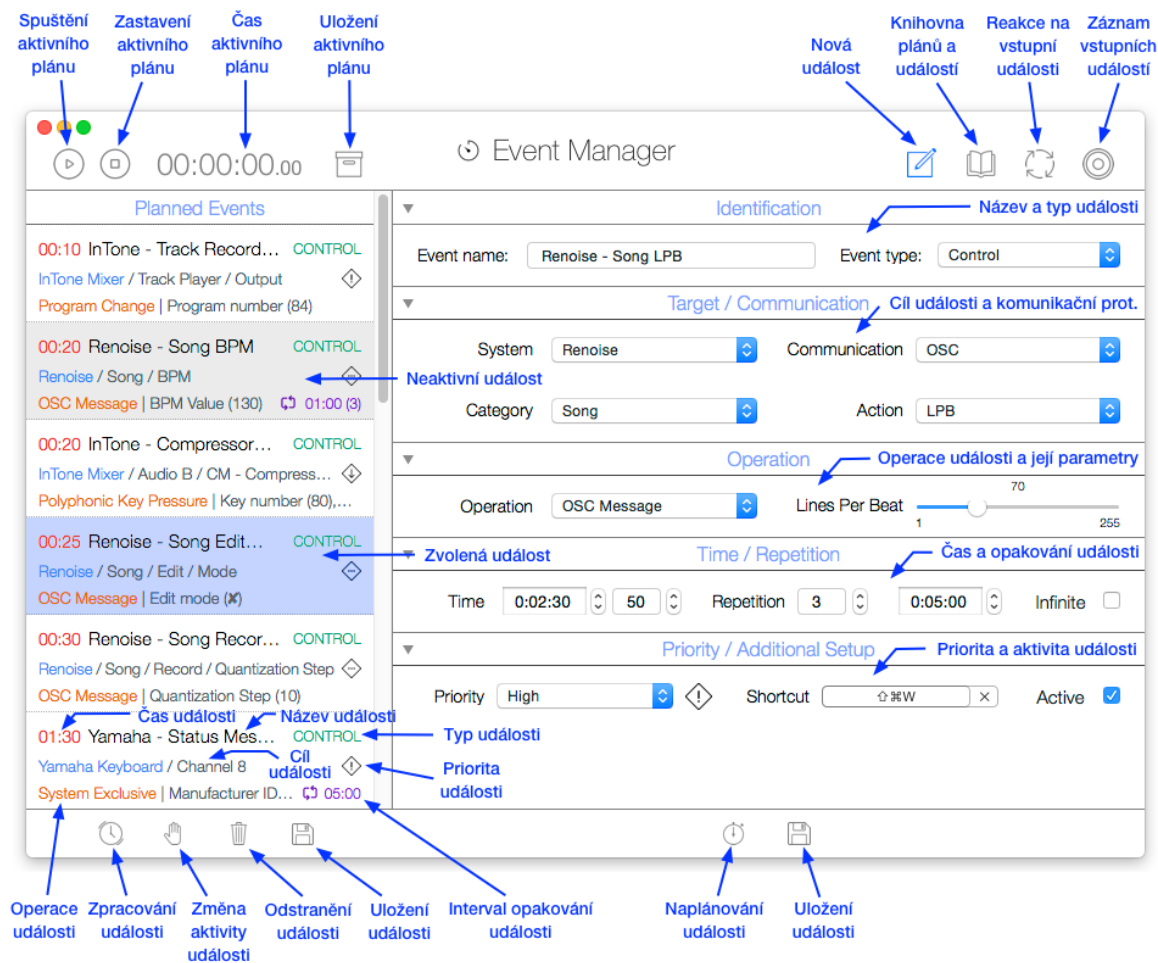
Spuštění aktivního plánu

Zastavení aktivního plánu

Čas aktivního plánu

Uložení aktivního plánu

Nová událost

Knihovna plánů a událostí

Reakce na vstupní události

Záznam vstupních událostí

00:00:00.00

Event Manager

Planned Events

00:10 InTone - Track Record… CONTROL
InTone Mixer / Track Player / Output
Program Change | Program number (84)

00:20 Renoise - Song BPM CONTROL
Renoise / Song / BPM
OSC Message | BPM Value (130) 01:00 (3)

00:20 InTone - Compressor… CONTROL
InTone Mixer / Audio B / CM - Compress…
Polyphonic Key Pressure | Key number (80),…

00:25 Renoise - Song Edit… CONTROL
Renoise / Song / Edit / Mode
OSC Message | Edit mode (✗)

00:30 Renoise - Song Recor… CONTROL
Renoise / Song / Record / Quantization Step
OSC Message | Quantization Step (10)

01:30 Yamaha - Status Mes… CONTROL
Yamaha Keyboard / Channel 8
System Exclusive | Manufacturer ID… 05:00

Neaktivní událost

Zvolená událost

Čas události

Název události

Cíl události

Typ události

Priorita události

Identification

Název a typ události

Event name: Renoise - Song LPB

Event type: Control

Target / Communication

Cíl události a komunikační prot.

System Renoise

Communication OSC

Category Song

Action LPB

Operation

Operace události a její parametry

Operation OSC Message

Lines Per Beat 70 1 255

Time / Repetition

Čas a opakování události

Time 0:02:30 50 Repetition 3 0:05:00 Infinite

Priority / Additional Setup

Priorita a aktivita události

Priority High

Shortcut ⇧⌘W

Active

Operace události

Zpracování události

Změna aktivity události

Odstranění události

Uložení události

Interval opakování události

Naplánování události

Uložení události